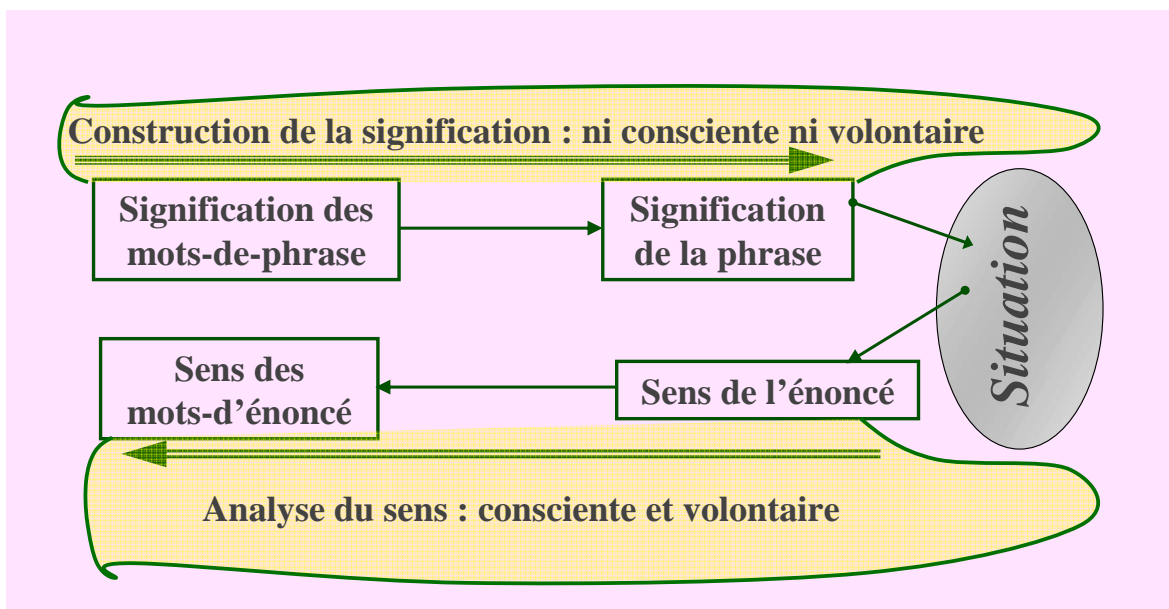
Construction de la signification : ni consciente ni volontaire

Signification des mots-de-phrase

Signification de la phrase

Situation

Sens des mots-d'énoncé

Sens de l'énoncé

Analyse du sens : consciente et volontaire